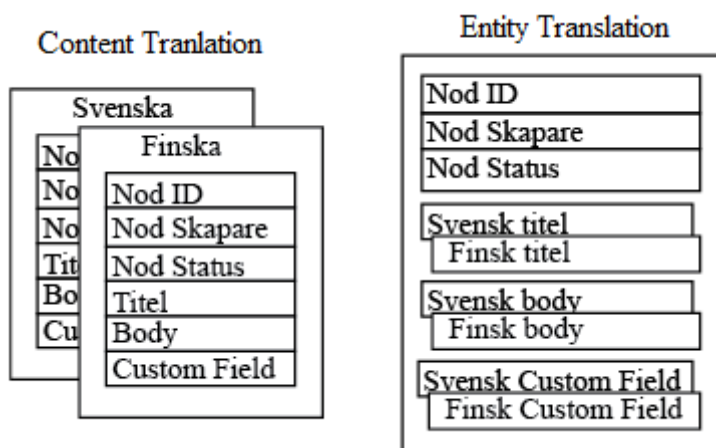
Content Tranlation

Svenska

No
No
No
Tit
Bo
Cu

Finska

Nod ID
Nod Skapare
Nod Status
Titel
Body
Custom Field

Entity Translation

Nod ID
Nod Skapare
Nod Status

Svensk titel
Finsk titel

Svensk body
Finsk body

Svensk Custom Field
Finsk Custom Field